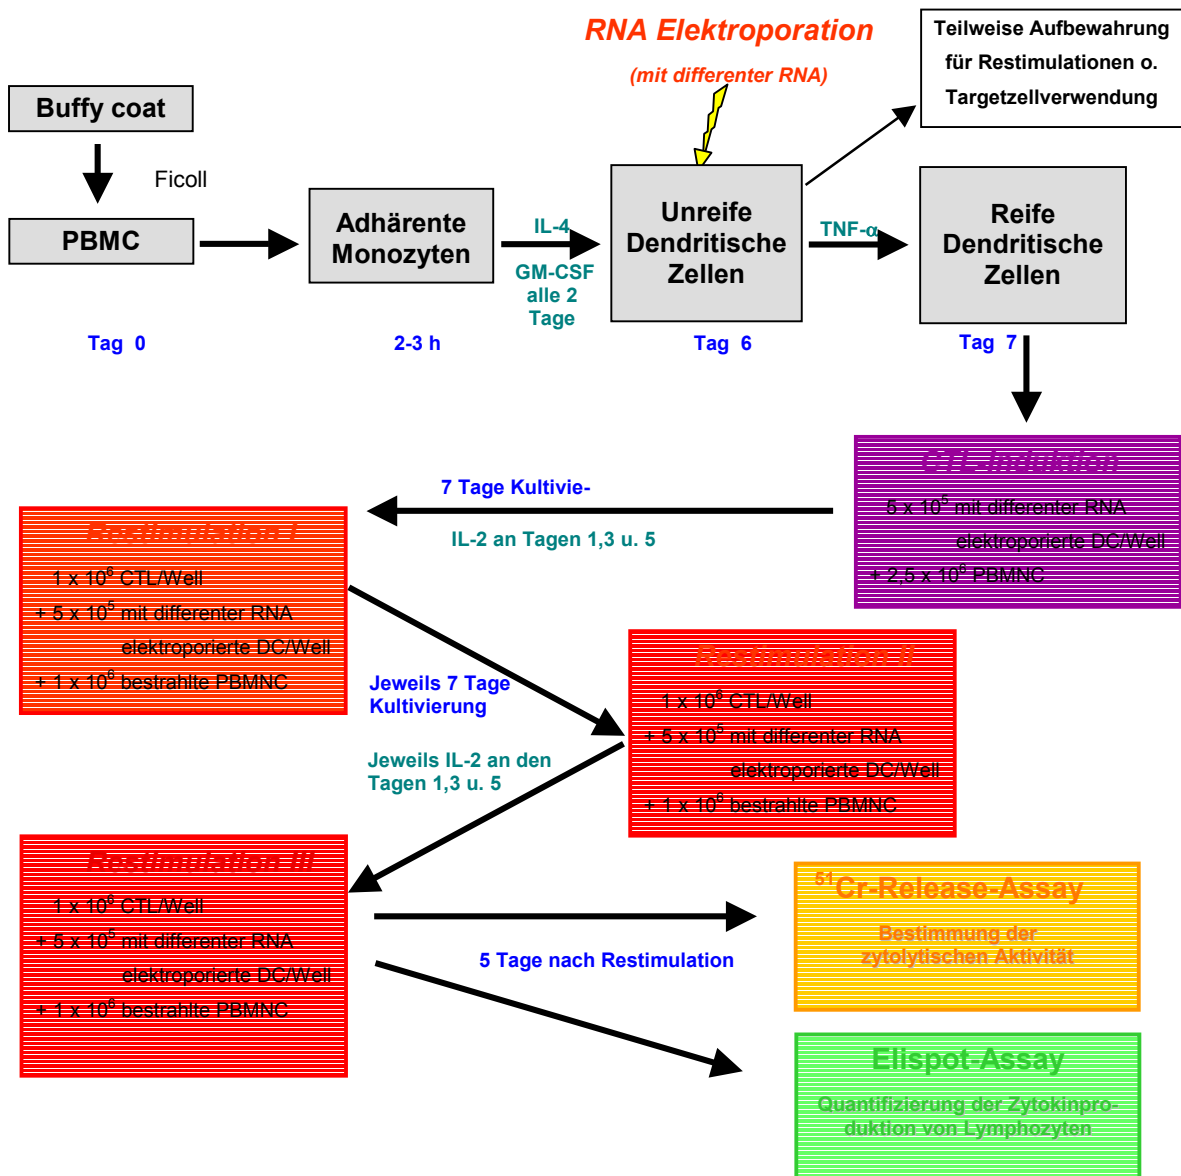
RNA Elektroporation

(mit differenter RNA)

Teilweise Aufbewahrung für Restimulationen o. Targetzellverwendung

Buffy coat

Ficoll

PBMC

Adhärente Monozyten

IL-4

GM-CSF alle 2 Tage

Unreife Dendritische Zellen

TNF-α

Reife Dendritische Zellen

Tag 0

2-3 h

Tag 6

Tag 7

CTL-Induktion

5 x $10^5$ mit differenter RNA elektroporierte DC/Well

+ 2,5 x $10^6$ PBMNC

7 Tage Kultivie-

IL-2 an Tagen 1,3 u. 5

Restimulation I

1 x $10^6$ CTL/Well

+ 5 x $10^5$ mit differenter RNA elektroporierte DC/Well

+ 1 x $10^6$ bestrahlte PBMNC

Jeweils 7 Tage Kultivierung

Jeweils IL-2 an den Tagen 1,3 u. 5

Restimulation II

1 x $10^6$ CTL/Well

+ 5 x $10^5$ mit differenter RNA elektroporierte DC/Well

+ 1 x $10^6$ bestrahlte PBMNC

Restimulation III

1 x $10^6$ CTL/Well

+ 5 x $10^5$ mit differenter RNA elektroporierte DC/Well

+ 1 x $10^6$ bestrahlte PBMNC

5 Tage nach Restimulation

$^{51}$Cr-Release-Assay

Bestimmung der zytolytischen Aktivität

Elispot-Assay

Quantifizierung der Zytokinproduktion von Lymphozyten